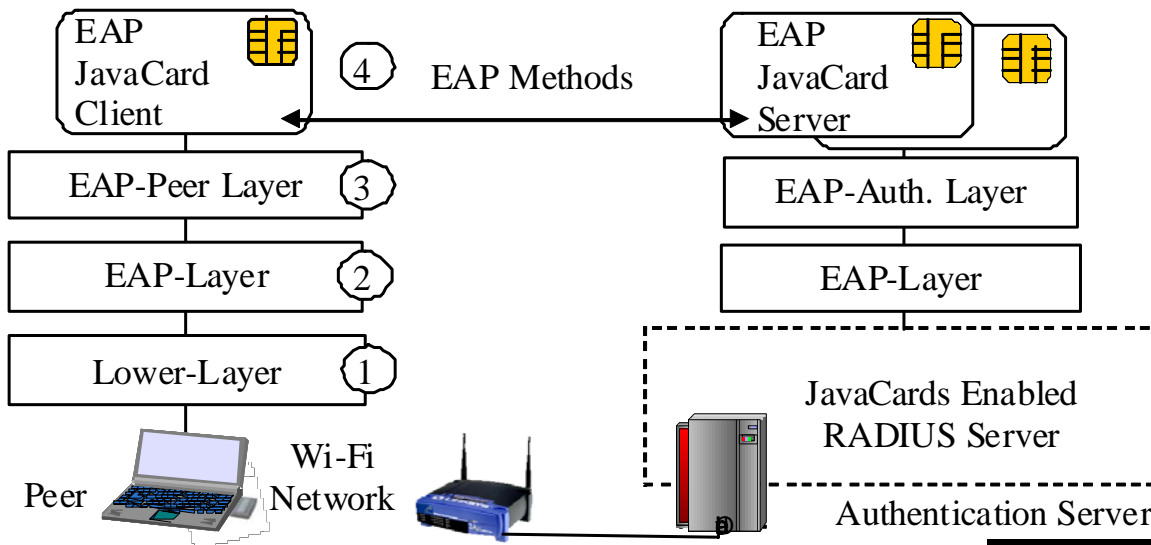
EAP JavaCard Client

4

EAP Methods

EAP JavaCard Server

EAP-Peer Layer

3

EAP-Auth. Layer

EAP-Layer

2

EAP-Layer

Lower-Layer

1

JavaCards Enabled RADIUS Server

Peer

Wi-Fi Network

Authentication Server